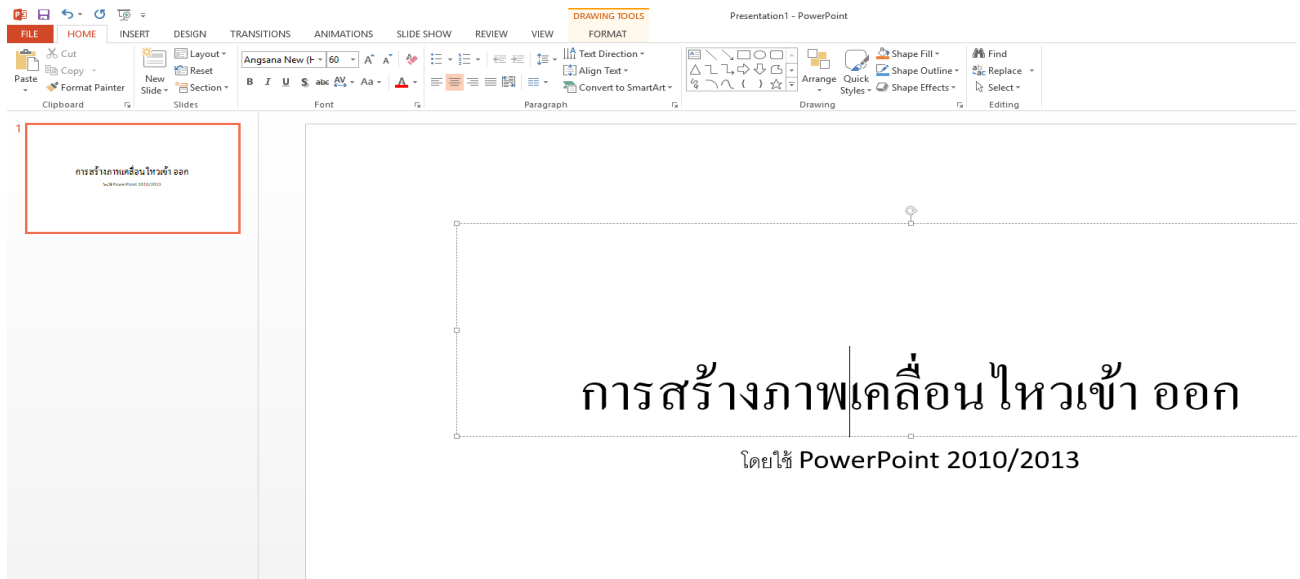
DRAWING TOOLS
Presentation1 - PowerPoint

FILE HOME INSERT DESIGN TRANSITIONS ANIMATIONS SLIDE SHOW REVIEW VIEW FORMAT

Paste
Cut
Copy
Format Painter
Clipboard

New Slide
Layout
Reset
Section
Slides

Angsana New (H
60
B I U S abc AV Aa A
Font

Text Direction
Align Text
Convert to SmartArt
Paragraph

Arrange
Quick Styles
Shape Fill
Shape Outline
Shape Effects
Drawing

Find
Replace
Select
Editing

1
การสร้างภาพเคลื่อนไหวเข้า ออก
โดยใช้ PowerPoint 2010/2013

การสร้างภาพเคลื่อนไหวเข้า ออก

โดยใช้ PowerPoint 2010/2013